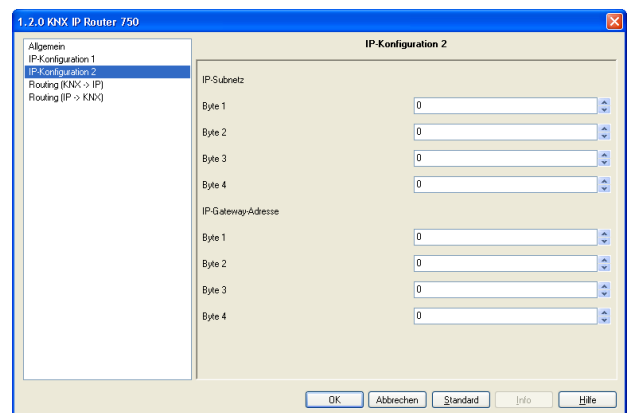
1.2.0 KNX IP Router 750

Allgemein
IP-Konfiguration 1
IP-Konfiguration 2
Routing (KNX -> IP)
Routing (IP -> KNX)

IP-Konfiguration 2

IP-Subnetz

| | |
|---|---|
| Byte 1 | 0 |
| Byte 2 | 0 |
| Byte 3 | 0 |
| Byte 4 | 0 |

IP-Gateway-Adresse

| | |
|---|---|
| Byte 1 | 0 |
| Byte 2 | 0 |
| Byte 3 | 0 |
| Byte 4 | 0 |

OK Abbrechen Standard Info Hilfe